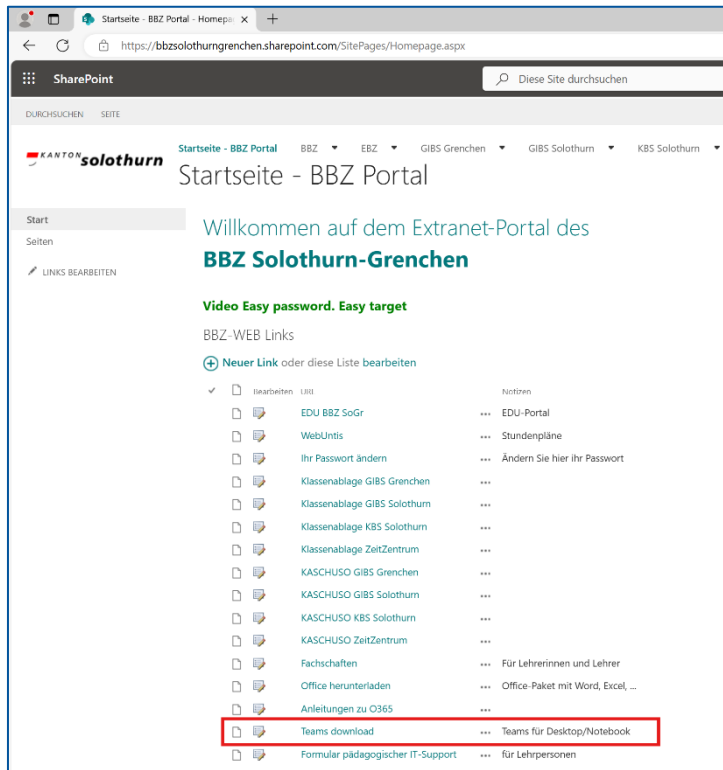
Startseite - BBZ Portal - Homepa ×  +

https://bbzsolothurngrenchen.sharepoint.com/SitePages/Homepage.aspx

SharePoint

Diese Site durchsuchen

DURCHSUCHEN SEITE

KANTON solothurn

Startseite - BBZ Portal   BBZ   EBZ   GIBS Grenchen   GIBS Solothurn   KBS Solothurn

Startseite - BBZ Portal

Start
Seiten
LINKS BEARBEITEN

Willkommen auf dem Extranet-Portal des
BBZ Solothurn-Grenchen

Video Easy password. Easy target

BBZ-WEB Links

Neuer Link oder diese Liste bearbeiten

| Bearbeiten | URL | | Notizen |
|---|---|---|---|
| | EDU BBZ SoGr | ... | EDU-Portal |
| | WebUntis | ... | Stundenpläne |
| | Ihr Passwort ändern | ... | Ändern Sie hier Ihr Passwort |
| | Klassenablage GIBS Grenchen | ... | |
| | Klassenablage GIBS Solothurn | ... | |
| | Klassenablage KBS Solothurn | ... | |
| | Klassenablage ZeitZentrum | ... | |
| | KASCHUSO GIBS Grenchen | ... | |
| | KASCHUSO GIBS Solothurn | ... | |
| | KASCHUSO KBS Solothurn | ... | |
| | KASCHUSO ZeitZentrum | ... | |
| | Fachschaften | ... | Für Lehrerinnen und Lehrer |
| | Office herunterladen | ... | Office-Paket mit Word, Excel, ... |
| | Anleitungen zu O365 | ... | |
| | Teams download | ... | Teams für Desktop/Notebook |
| | Formular pädagogischer IT-Support | ... | für Lehrpersonen |